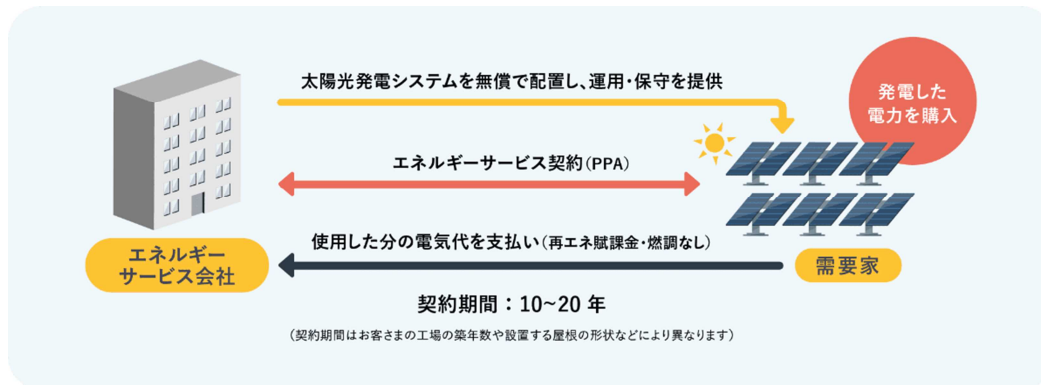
太陽光発電システムを無償で配置し、運用・保守を提供

発電した電力を購入

エネルギーサービス契約（PPA）

使用した分の電気代を支払い（再エネ賦課金・燃調なし）

エネルギーサービス会社

需要家

契約期間：10~20 年

（契約期間はお客さまの工場の築年数や設置する屋根の形状などにより異なります）